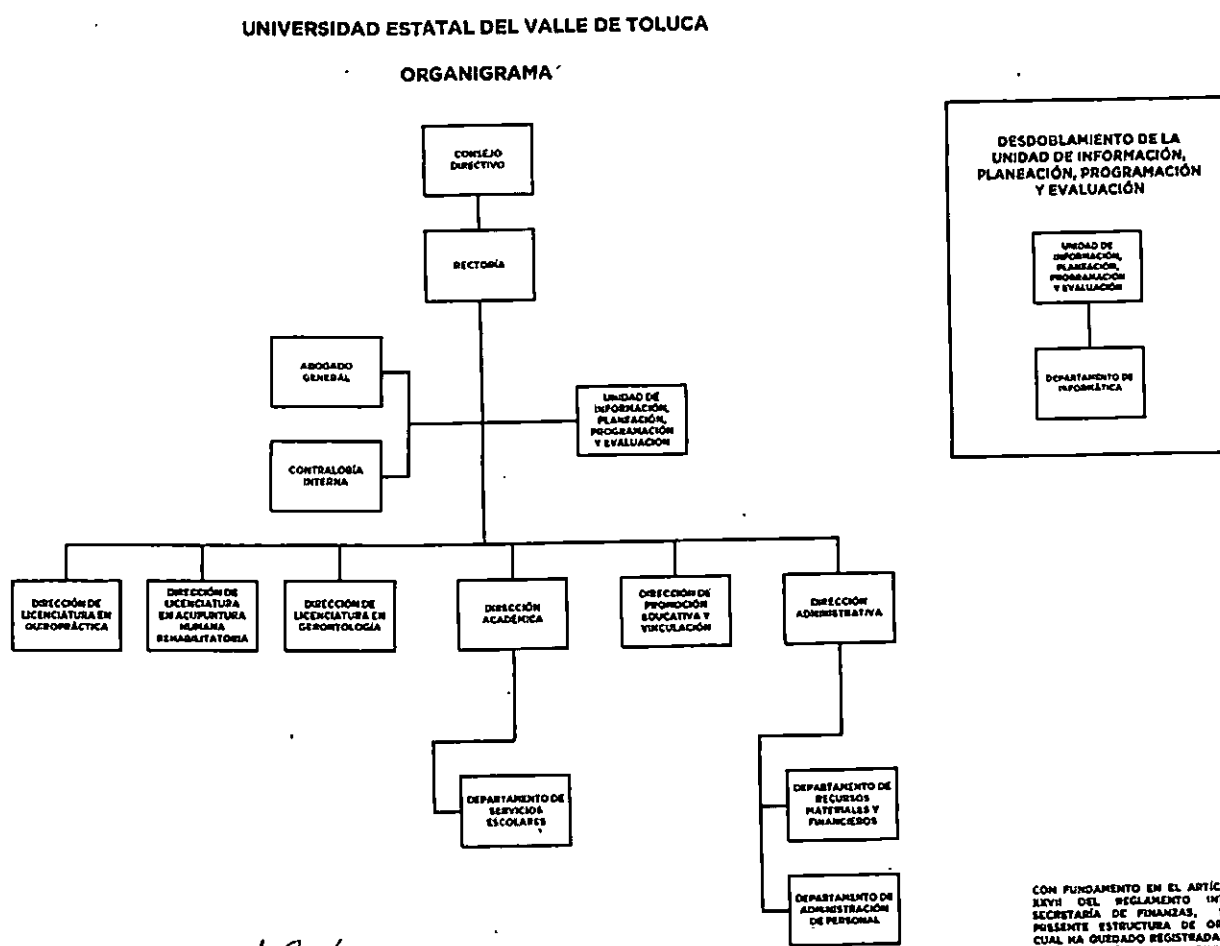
UNIVERSIDAD ESTATAL DEL VALLE DE TOLUCA

ORGANIGRAMA

CONSEJO DIRECTIVO

RECTORÍA

ABOGADO GENERAL

CONTRALORÍA INTERNA

UNIDAD DE INFORMACIÓN, PLANEACIÓN, PROGRAMACIÓN Y EVALUACIÓN

DIRECCIÓN DE LICENCIATURA EN QUIROPRÁCTICA

DIRECCIÓN DE LICENCIATURA EN ACUPUNTURA HUMANA REHABILITATORIA

DIRECCIÓN DE LICENCIATURA EN GERONTOLOGÍA

DIRECCIÓN ACADÉMICA

DIRECCIÓN DE PROMOCIÓN EDUCATIVA Y VINCULACIÓN

DIRECCIÓN ADMINISTRATIVA

DEPARTAMENTO DE SERVICIOS ESCOLARES

DEPARTAMENTO DE RECURSOS MATERIALES Y FINANCIEROS

DEPARTAMENTO DE ADMINISTRACIÓN DE PERSONAL

DESDOBLAMIENTO DE LA UNIDAD DE INFORMACIÓN, PLANEACIÓN, PROGRAMACIÓN Y EVALUACIÓN

UNIDAD DE INFORMACIÓN, PLANEACIÓN, PROGRAMACIÓN Y EVALUACIÓN

DEPARTAMENTO DE INFORMÁTICA

CON FUNDAMENTO EN EL ARTÍC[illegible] XXVII DEL REGLAMENTO IN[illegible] SECRETARÍA DE FINANZAS, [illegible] PRESENTE ESTRUCTURA DE O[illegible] CUAL HA QUEDADO REGISTRADA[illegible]

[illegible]